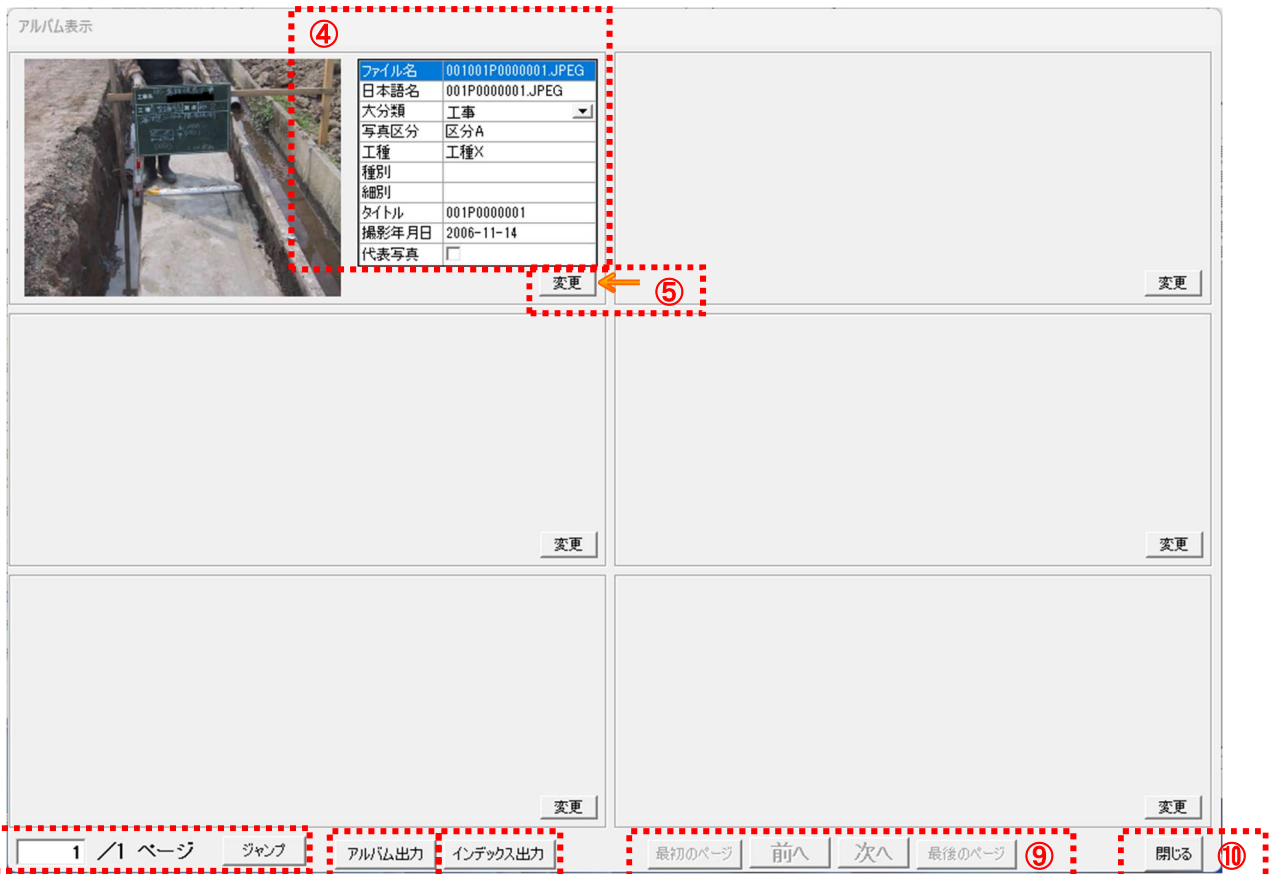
アルバム表示

④

| ファイル名 | 001001P0000001.JPEG |
|---|---|
| 日本語名 | 001P0000001.JPEG |
| 大分類 | 工事 |
| 写真区分 | 区分A |
| 工種 | 工種X |
| 種別 | |
| 細別 | |
| タイトル | 001P0000001 |
| 撮影年月日 | 2006-11-14 |
| 代表写真 | |

変更 ⑤

変更

変更

変更

変更

変更

1 ／1 ページ ジャンプ

アルバム出力 インデックス出力

最初のページ 前へ 次へ 最後のページ ⑨

閉じる ⑩